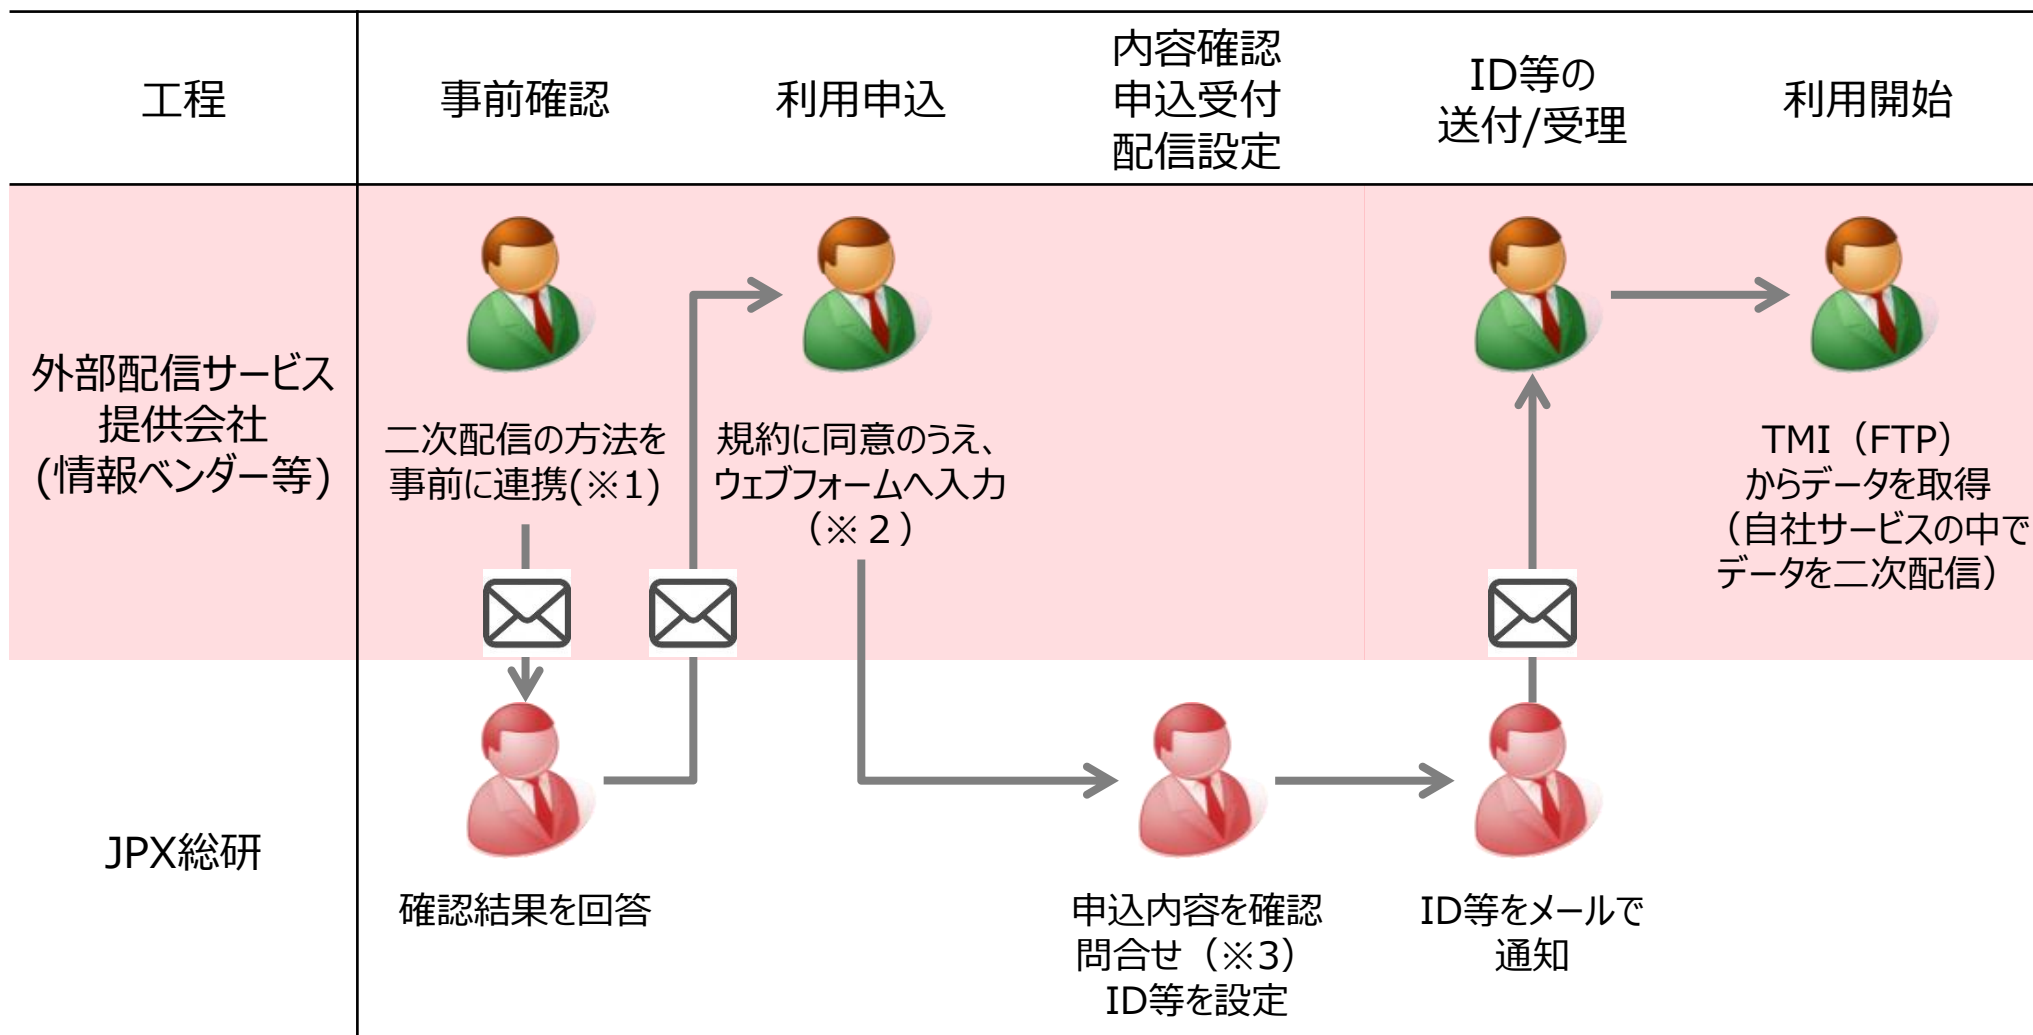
| 工程 | 事前確認 | 利用申込 | 内容確認 申込受付 配信設定 | ID等の 送付/受理 | 利用開始 |
|---|---|---|---|---|---|
| 外部配信サービス提供会社 (情報ベンダー等) | 二次配信の方法を事前に連携(※1) | 規約に同意のうえ、ウェブフォームへ入力 (※２) | | | TMI（FTP）からデータを取得 （自社サービスの中でデータを二次配信） |
| JPX総研 | 確認結果を回答 | | 申込内容を確認 問合せ（※3） ID等を設定 | ID等をメールで通知 | |